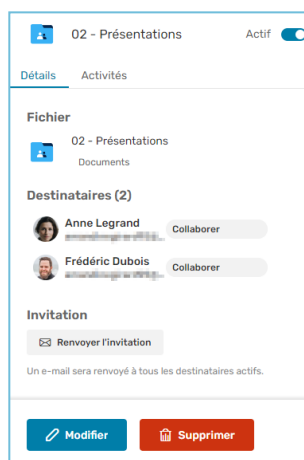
02 - Présentations
Actif

Détails
Activités

Fichier
02 - Présentations
Documents

Destinataires (2)
Anne Legrand
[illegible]
Collaborer
Frédéric Dubois
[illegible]
Collaborer

Invitation
Renvoyer l'invitation
Un e-mail sera renvoyé à tous les destinataires actifs.

Modifier
Supprimer